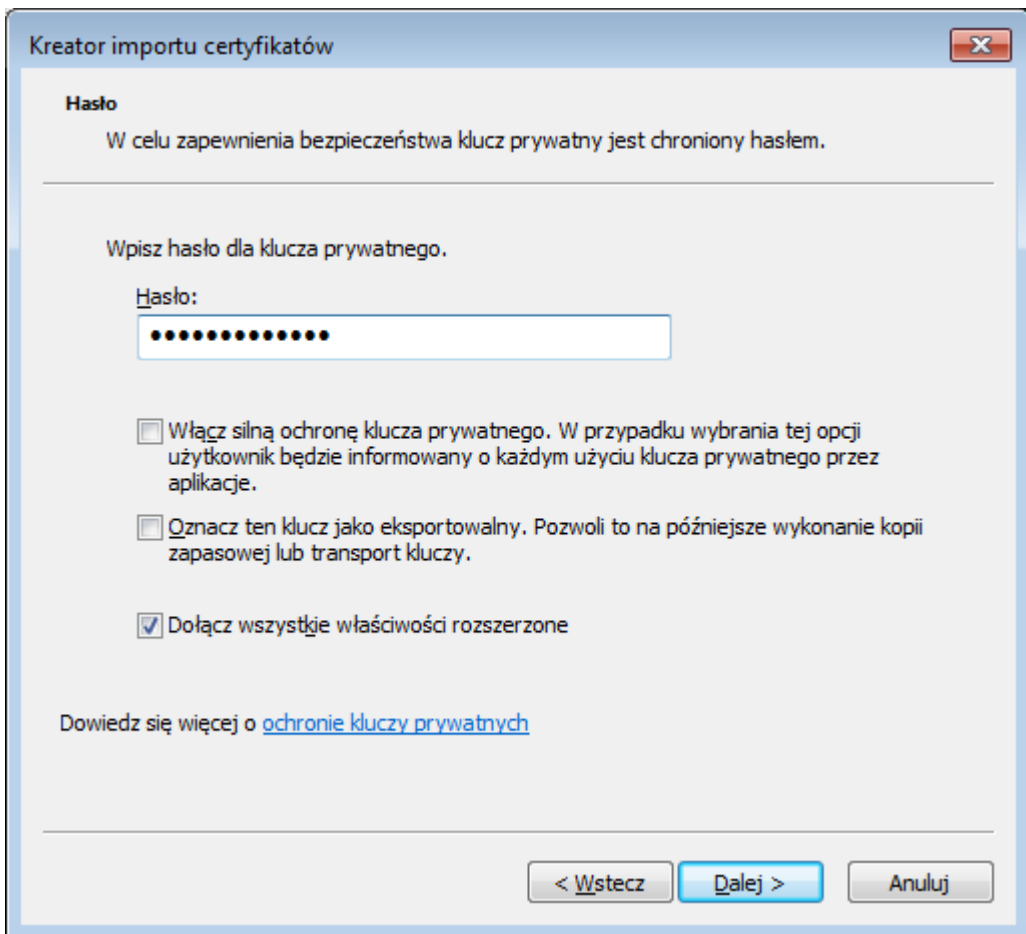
Kreator importu certyfikatów

Hasło

W celu zapewnienia bezpieczeństwa klucz prywatny jest chroniony hasłem.

Wpisz hasło dla klucza prywatnego.

Hasło:

••••••••••••••

Włącz silną ochronę klucza prywatnego. W przypadku wybrania tej opcji użytkownik będzie informowany o każdym użyciu klucza prywatnego przez aplikacje.

Oznacz ten klucz jako eksportowalny. Pozwoli to na późniejsze wykonanie kopii zapasowej lub transport kluczy.

Dołącz wszystkie właściwości rozszerzone

Dowiedz się więcej o ochronie kluczy prywatnych

< Wstecz

Dalej >

Anuluj